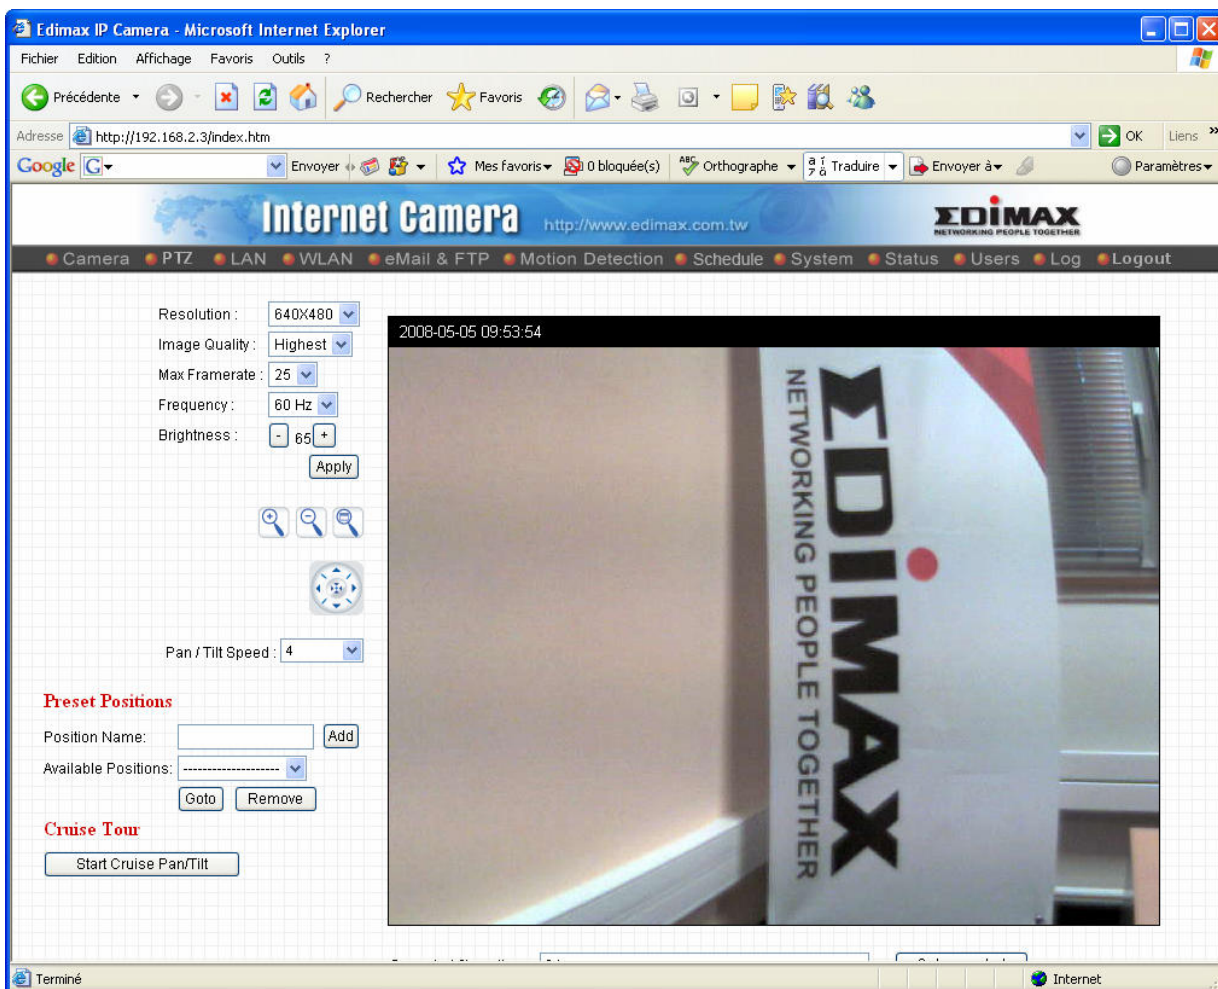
Edimax IP Camera - Microsoft Internet Explorer

Fichier Edition Affichage Favoris Outils ?

Précédente Rechercher Favoris

Adresse http://192.168.2.3/index.htm OK Liens »

Google G Envoyer Mes favoris 0 bloquée(s) Orthographe Traduire Envoyer à Paramètres

Internet Camera http://www.edimax.com.tw EDIMAX NETWORKING PEOPLE TOGETHER

Camera PTZ LAN WLAN eMail & FTP Motion Detection Schedule System Status Users Log Logout

Resolution : 640X480
Image Quality : Highest
Max Framerate : 25
Frequency : 60 Hz
Brightness : - 65 +
Apply

Pan / Tilt Speed : 4

Preset Positions
Position Name: Add
Available Positions: --------------------
Goto Remove

Cruise Tour
Start Cruise Pan/Tilt

2008-05-05 09:53:54

EDIMAX NETWORKING PEOPLE TOGETHER

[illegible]

Terminé Internet